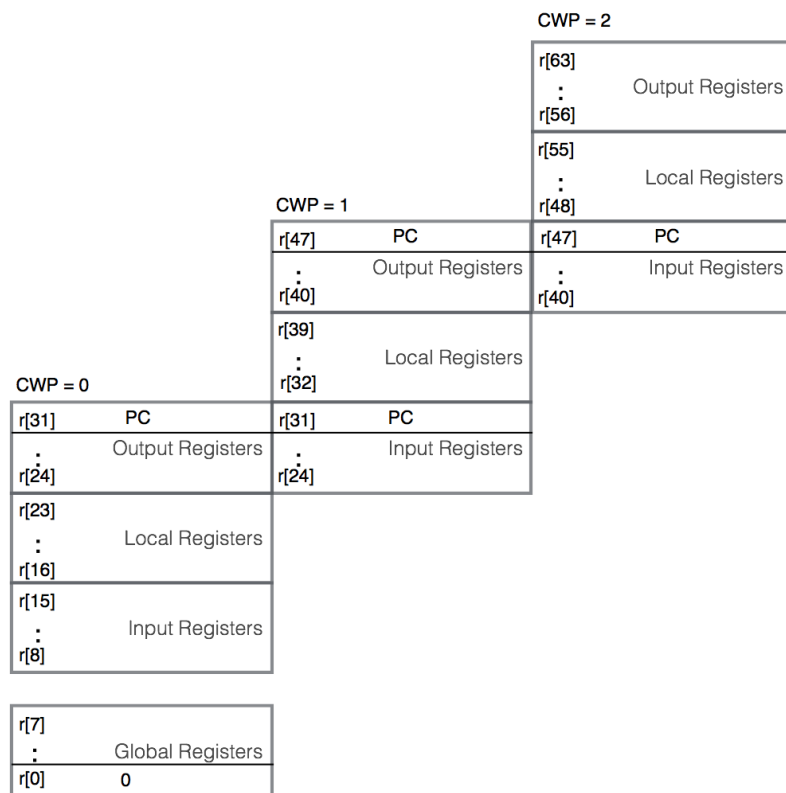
CWP = 2

r[63]
:
r[56]
Output Registers

r[55]
:
r[48]
Local Registers

CWP = 1

r[47] PC
:
r[40]
Output Registers

r[47] PC
:
r[40]
Input Registers

r[39]
:
r[32]
Local Registers

CWP = 0

r[31] PC
:
r[24]
Output Registers

r[31] PC
:
r[24]
Input Registers

r[23]
:
r[16]
Local Registers

r[15]
:
r[8]
Input Registers

r[7]
:
Global Registers
r[0] 0